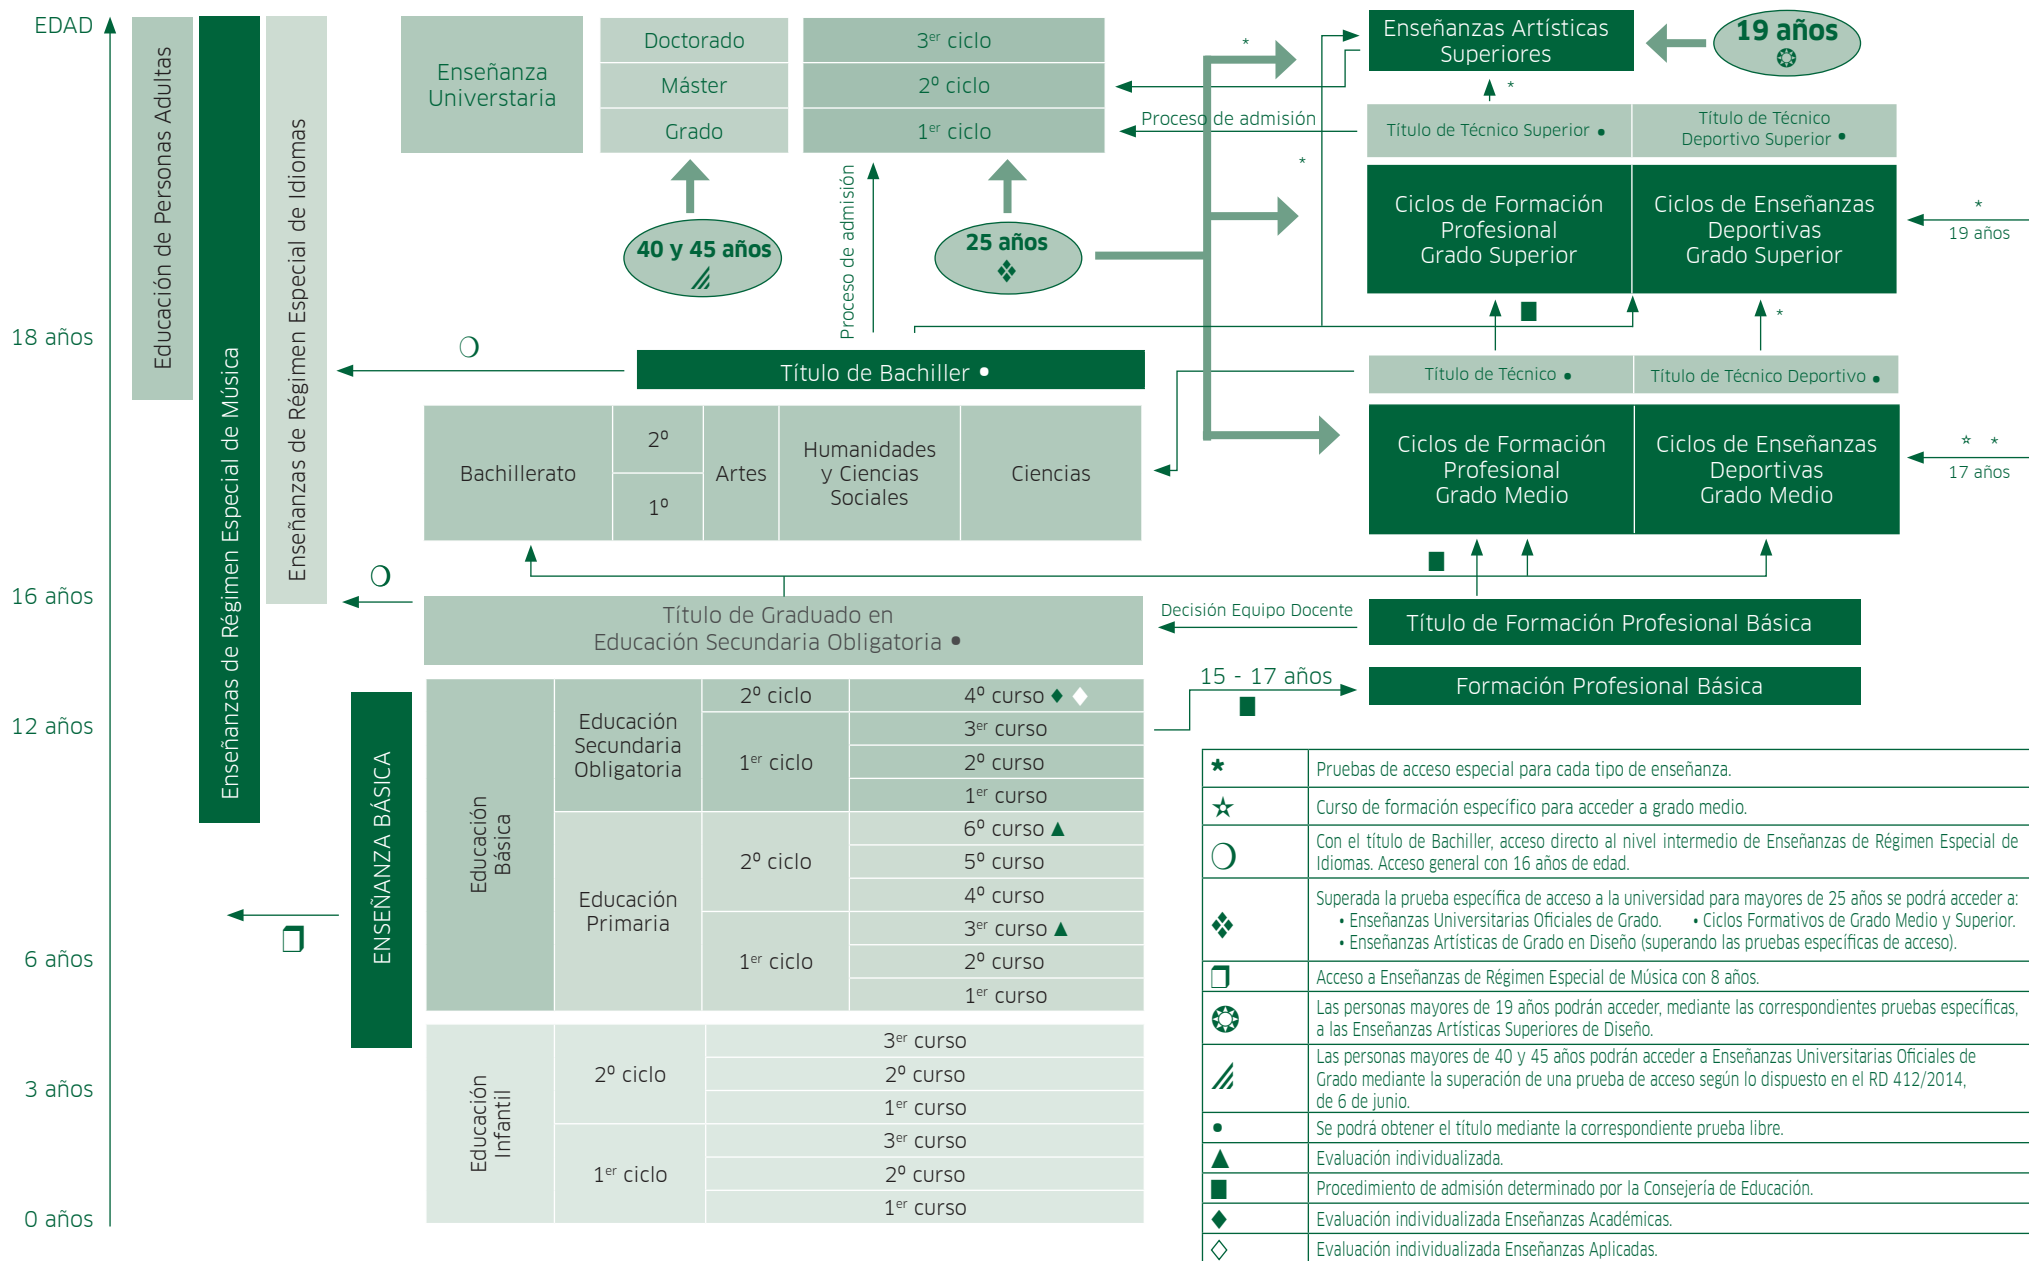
EDAD

18 años

16 años

12 años

6 años

3 años

0 años

Educación de Personas Adultas

Enseñanzas de Régimen Especial de Música

Enseñanzas de Régimen Especial de Idiomas

Enseñanza Universitaria

Doctorado
Máster
Grado

3er ciclo
2º ciclo
1er ciclo

40 y 45 años

Proceso de admisión

25 años

Proceso de admisión

Enseñanzas Artísticas Superiores

19 años

Título de Técnico Superior •

Título de Técnico Deportivo Superior •

Ciclos de Formación Profesional Grado Superior

Ciclos de Enseñanzas Deportivas Grado Superior

19 años

Título de Bachiller •

Título de Técnico •

Título de Técnico Deportivo •

| Bachillerato | 2º | Artes | Humanidades y Ciencias Sociales | Ciencias |
|---|---|---|---|---|
| | 1º | | | |

Ciclos de Formación Profesional Grado Medio

Ciclos de Enseñanzas Deportivas Grado Medio

17 años

Título de Graduado en Educación Secundaria Obligatoria •

Decisión Equipo Docente

Título de Formación Profesional Básica

15 - 17 años

Formación Profesional Básica

ENSEÑANZA BÁSICA

| Educación Básica | Educación Secundaria Obligatoria | 2º ciclo | 4º curso ◆ ◇ |
|---|---|---|---|
| | | 1er ciclo | 3er curso |
| | | | 2º curso |
| | | | 1er curso |
| | Educación Primaria | 2º ciclo | 6º curso ▲ |
| | | | 5º curso |
| | | | 4º curso |
| | | 1er ciclo | 3er curso ▲ |
| | | | 2º curso |
| | | | 1er curso |

| Educación Infantil | 2º ciclo | 3er curso |
|---|---|---|
| | | 2º curso |
| | | 1er curso |
| | 1er ciclo | 3er curso |
| | | 2º curso |
| | | 1er curso |

| * | Pruebas de acceso especial para cada tipo de enseñanza. |
|---|---|
| ☆ | Curso de formación específico para acceder a grado medio. |
| ❍ | Con el título de Bachiller, acceso directo al nivel intermedio de Enseñanzas de Régimen Especial de Idiomas. Acceso general con 16 años de edad. |
| ❖ | Superada la prueba específica de acceso a la universidad para mayores de 25 años se podrá acceder a: • Enseñanzas Universitarias Oficiales de Grado. • Ciclos Formativos de Grado Medio y Superior. • Enseñanzas Artísticas de Grado en Diseño (superando las pruebas específicas de acceso). |
| ❐ | Acceso a Enseñanzas de Régimen Especial de Música con 8 años. |
| ❂ | Las personas mayores de 19 años podrán acceder, mediante las correspondientes pruebas específicas, a las Enseñanzas Artísticas Superiores de Diseño. |
| ⫽ | Las personas mayores de 40 y 45 años podrán acceder a Enseñanzas Universitarias Oficiales de Grado mediante la superación de una prueba de acceso según lo dispuesto en el RD 412/2014, de 6 de junio. |
| • | Se podrá obtener el título mediante la correspondiente prueba libre. |
| ▲ | Evaluación individualizada. |
| ■ | Procedimiento de admisión determinado por la Consejería de Educación. |
| ◆ | Evaluación individualizada Enseñanzas Académicas. |
| ◇ | Evaluación individualizada Enseñanzas Aplicadas. |